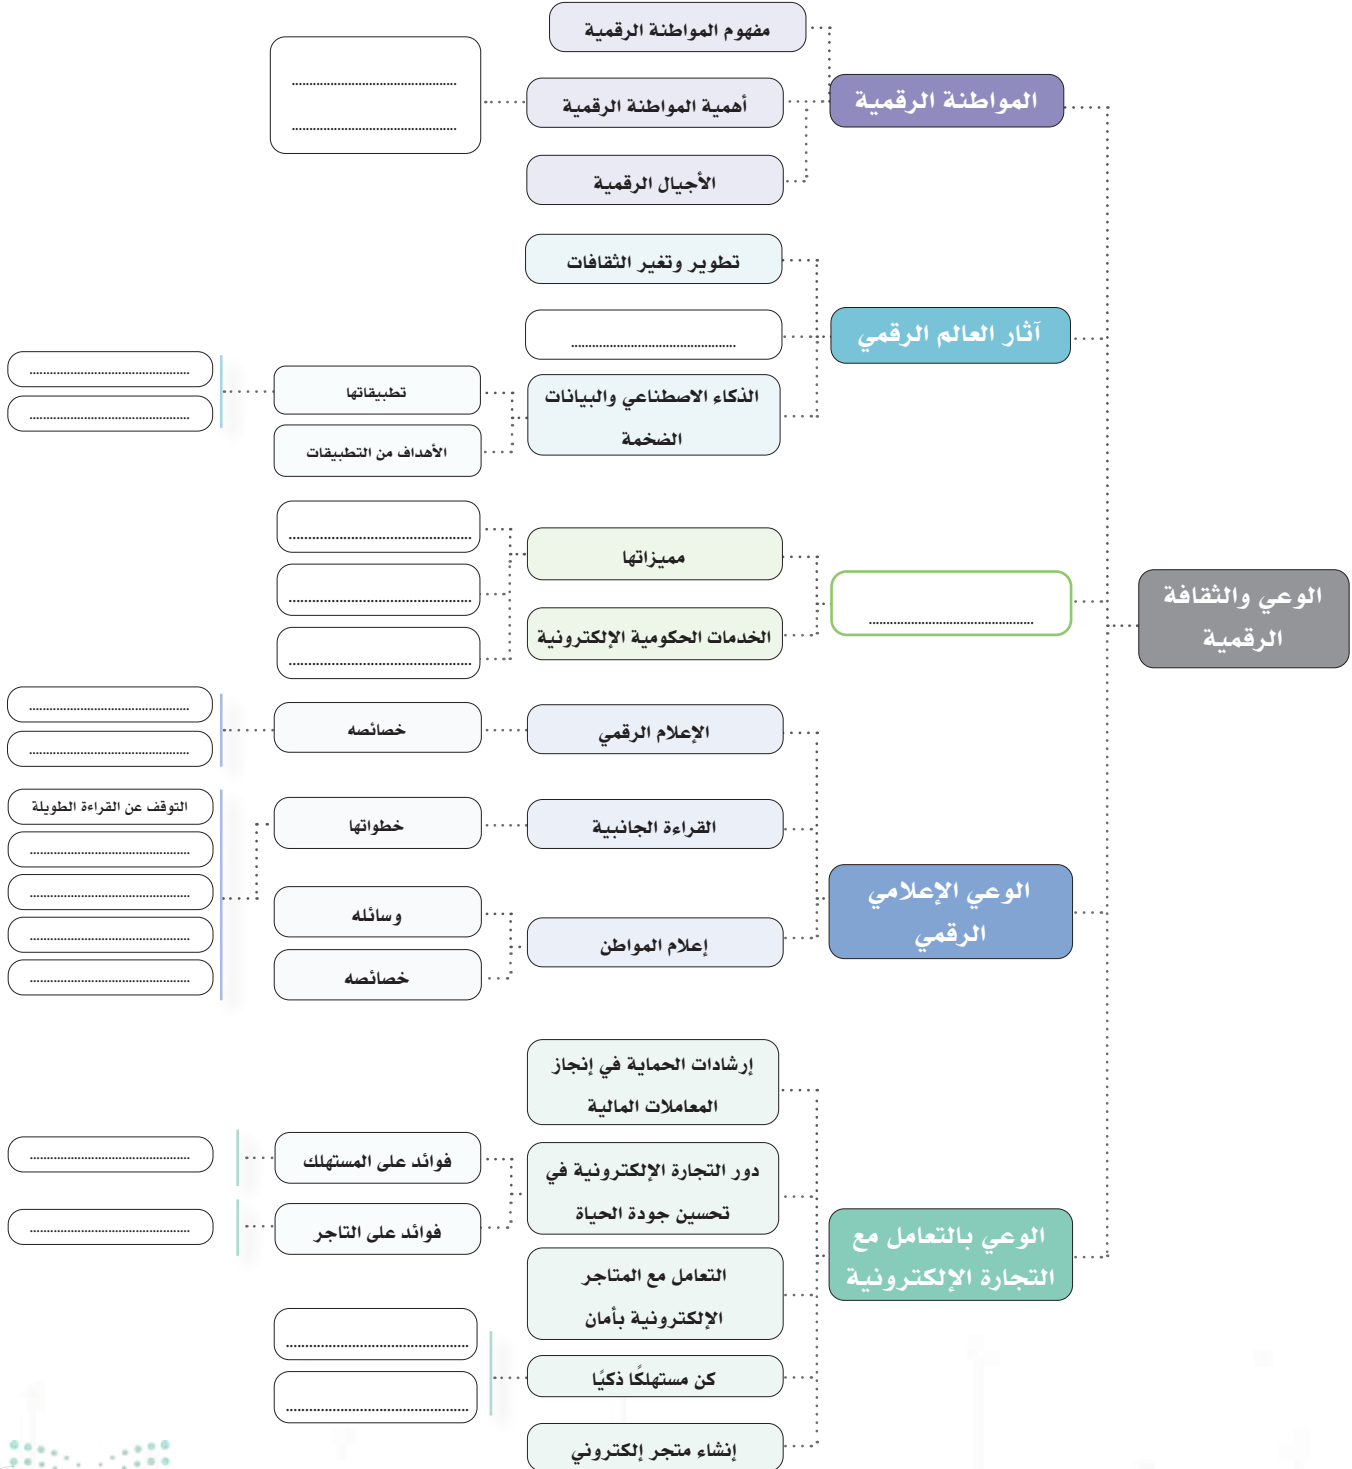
الوعي والثقافة الرقمية

المواطنة الرقمية
مفهوم المواطنة الرقمية
أهمية المواطنة الرقمية
..............................
..............................
الأجيال الرقمية

آثار العالم الرقمي
تطوير وتغير الثقافات
..............................
الذكاء الاصطناعي والبيانات الضخمة
تطبيقاتها
..............................
..............................
الأهداف من التطبيقات

..............................
مميزاتها
..............................
..............................
..............................
الخدمات الحكومية الإلكترونية

الوعي الإعلامي الرقمي
الإعلام الرقمي
خصائصه
..............................
..............................
القراءة الجانبية
خطواتها
التوقف عن القراءة الطويلة
..............................
..............................
..............................
..............................
إعلام المواطن
وسائله
خصائصه

الوعي بالتعامل مع التجارة الإلكترونية
إرشادات الحماية في إنجاز المعاملات المالية
دور التجارة الإلكترونية في تحسين جودة الحياة
فوائد على المستهلك
..............................
فوائد على التاجر
..............................
التعامل مع المتاجر الإلكترونية بأمان
كن مستهلكًا ذكيًا
..............................
..............................
إنشاء متجر إلكتروني